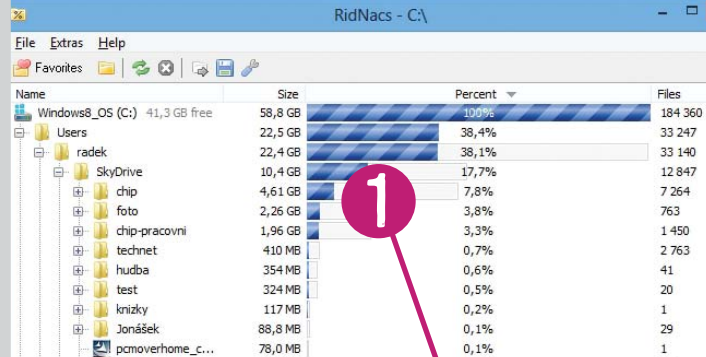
RidNacs - C:\

File Extras Help

Favorites

| Name | Size | Percent | Files |
|---|---|---|---|
| Windows8_OS (C:) 41,3 GB free | 58,8 GB | 100% | 184 360 |
| Users | 22,5 GB | 38,4% | 33 247 |
| radek | 22,4 GB | 38,1% | 33 140 |
| SkyDrive | 10,4 GB | 17,7% | 12 847 |
| chip | 4,61 GB | 7,8% | 7 264 |
| foto | 2,26 GB | 3,8% | 763 |
| chip-pracovni | 1,96 GB | 3,3% | 1 450 |
| technet | 410 MB | 0,7% | 2 763 |
| hudba | 354 MB | 0,6% | 41 |
| test | 324 MB | 0,5% | 20 |
| knizky | 117 MB | 0,2% | 1 |
| Jonášek | 88,8 MB | 0,1% | 29 |
| pcmoverhome_c... | 78,0 MB | 0,1% | 1 |

1